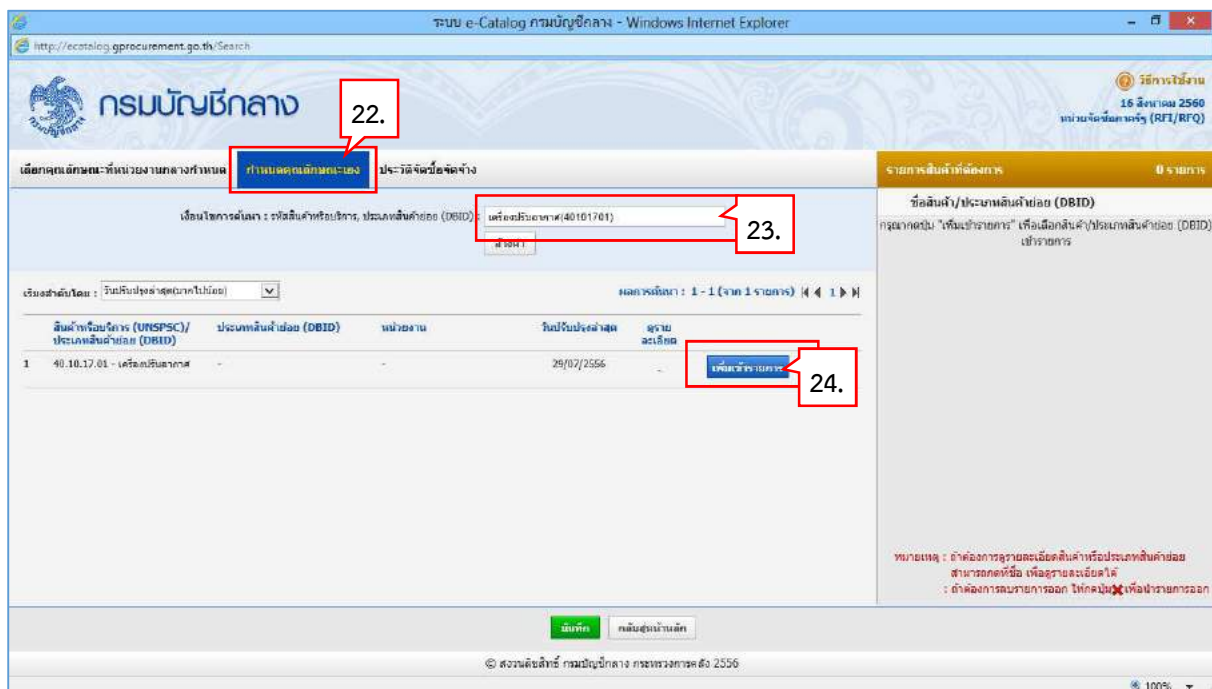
ระบบ e-Catalog กรมบัญชีกลาง - Windows Internet Explorer

http://ecatalog.gprocurement.go.th/Search

กรมบัญชีกลาง

22.

วิธีการใช้งาน
16 สิงหาคม 2560
หน่วยจัดซื้อภาครัฐ (RFI/RFQ)

เลือกคุณลักษณะที่หน่วยงานกลางกำหนด | กำหนดคุณลักษณะเอง | ประวัติจัดซื้อจัดจ้าง

รายการสินค้าที่ต้องการ 0 รายการ

เงื่อนไขการค้นหา : รหัสสินค้าหรือบริการ, ประเภทสินค้าย่อย (DBID) : เครื่องปรับอากาศ(40101701)

ค้นหา

23.

ชื่อสินค้า/ประเภทสินค้าย่อย (DBID)
กรุณากดปุ่ม "เพิ่มเข้ารายการ" เพื่อเลือกสินค้า/ประเภทสินค้าย่อย (DBID) เข้ารายการ

เรียงลำดับโดย : วันปรับปรุงล่าสุด(มากไปน้อย)

ผลการค้นหา : 1 - 1 (จาก 1 รายการ) 1

| | สินค้าหรือบริการ (UNSPSC)/ ประเภทสินค้าย่อย (DBID) | ประเภทสินค้าย่อย (DBID) | หน่วยงาน | วันปรับปรุงล่าสุด | ดูราย ละเอียด | |
|---|---|---|---|---|---|---|
| 1 | 40.10.17.01 - เครื่องปรับอากาศ | - | - | 29/07/2556 | - | เพิ่มเข้ารายการ |

24.

หมายเหตุ : ถ้าต้องการดูรายละเอียดสินค้าหรือประเภทสินค้าย่อย สามารถกดที่ชื่อ เพื่อดูรายละเอียดได้
: ถ้าต้องการลบรายการออก ให้กดปุ่ม เพื่อนำรายการออก

บันทึก | กลับสู่หน้าหลัก

© สงวนลิขสิทธิ์ กรมบัญชีกลาง กระทรวงการคลัง 2556

100%